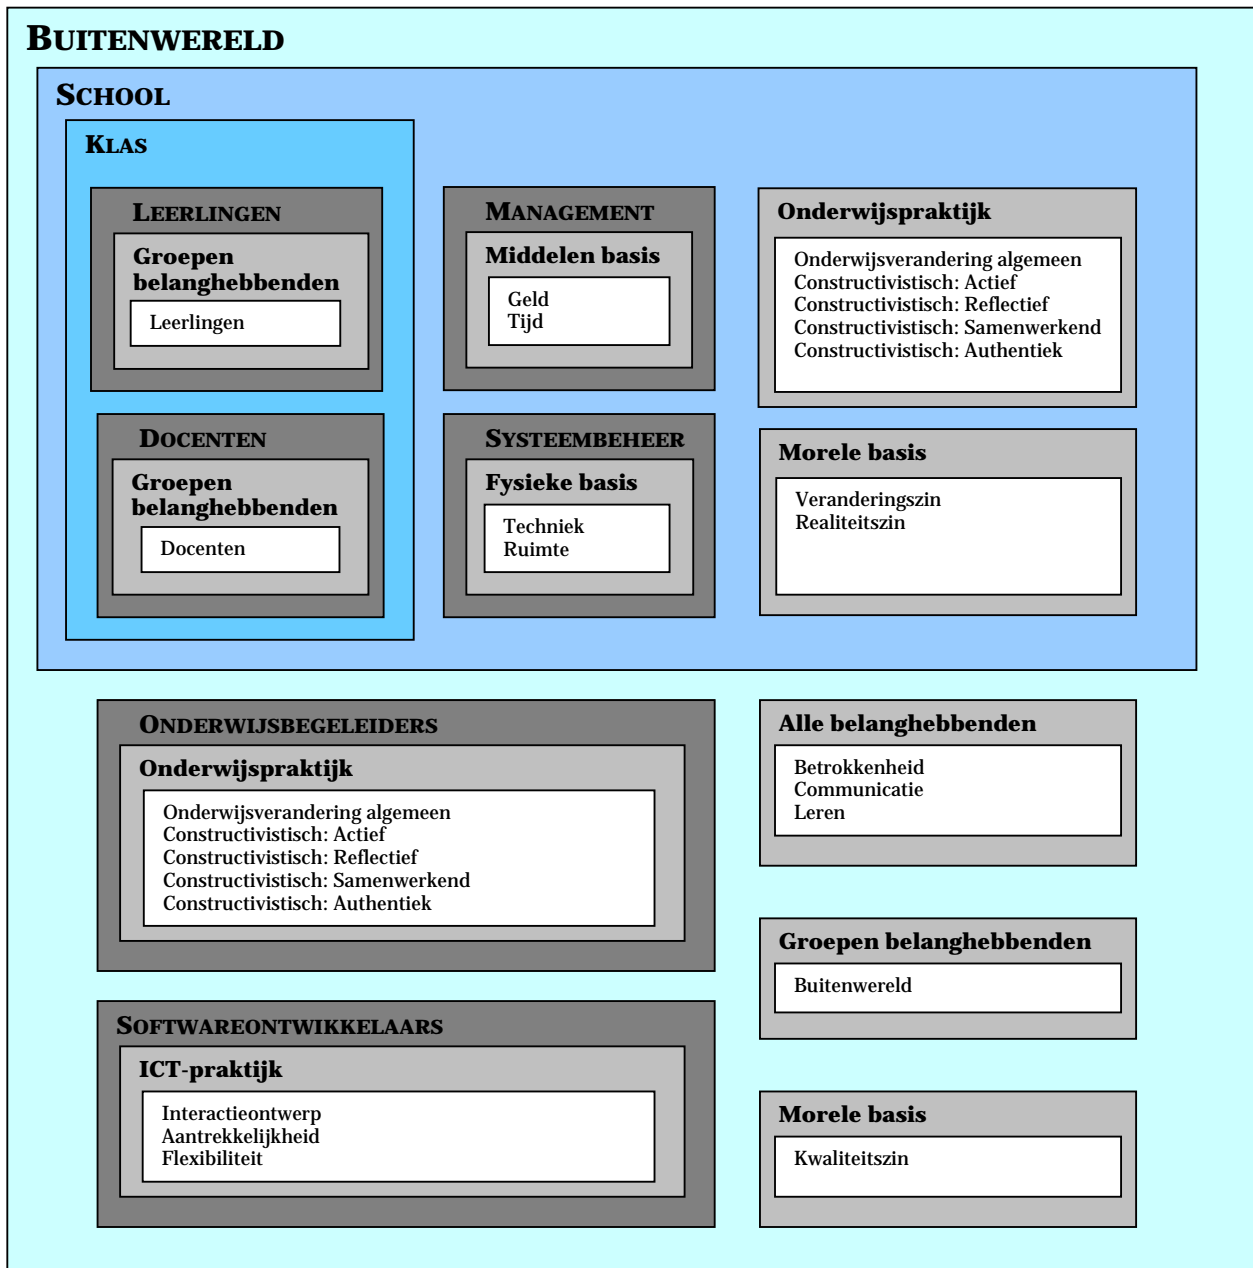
BUITENWERELD

SCHOOL

KLAS

LEERLINGEN

Groepen belanghebbenden

Leerlingen

DOCENTEN

Groepen belanghebbenden

Docenten

MANAGEMENT

Middelen basis

Geld
Tijd

SYSTEEMBEHEER

Fysieke basis

Techniek
Ruimte

Onderwijspraktijk

Onderwijsverandering algemeen
Constructivistisch: Actief
Constructivistisch: Reflectief
Constructivistisch: Samenwerkend
Constructivistisch: Authentiek

Morele basis

Veranderingszin
Realiteitszin

ONDERWIJSBEGELEIDERS

Onderwijspraktijk

Onderwijsverandering algemeen
Constructivistisch: Actief
Constructivistisch: Reflectief
Constructivistisch: Samenwerkend
Constructivistisch: Authentiek

Alle belanghebbenden

Betrokkenheid
Communicatie
Leren

Groepen belanghebbenden

Buitenwereld

SOFTWAREONTWIKKELAARS

ICT-praktijk

Interactieontwerp
Aantrekkelijkheid
Flexibiliteit

Morele basis

Kwaliteitszin